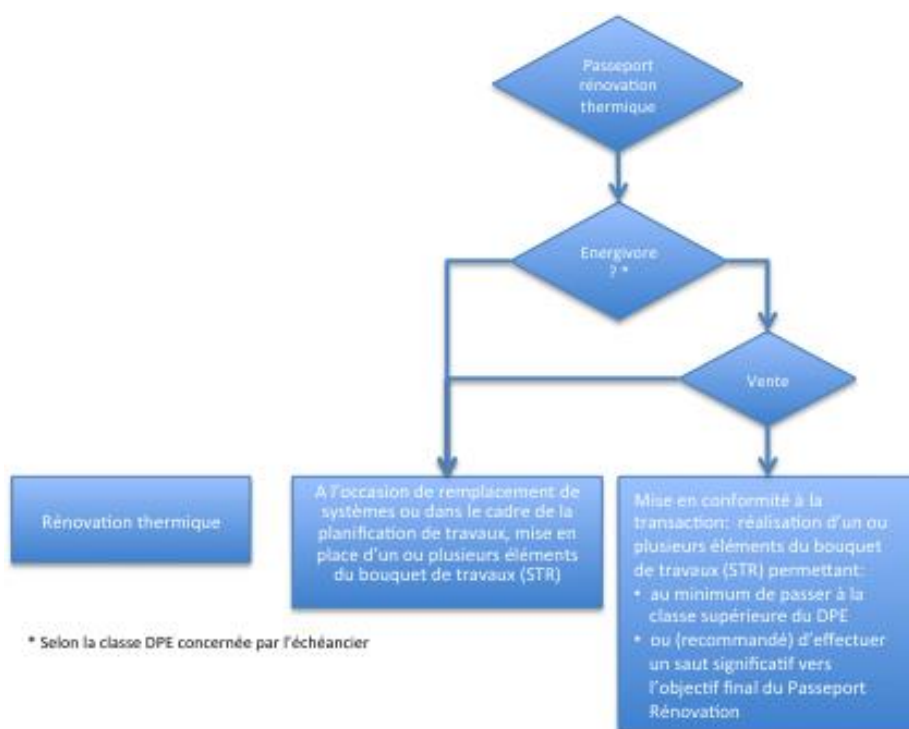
Passeport rénovation thermique

Energivore ? *

Vente

Rénovation thermique

A l'occasion de remplacement de systèmes ou dans le cadre de la planification de travaux, mise en place d'un ou plusieurs éléments du bouquet de travaux (STR)

Mise en conformité à la transaction: réalisation d'un ou plusieurs éléments du bouquet de travaux (STR) permettant:
• au minimum de passer à la classe supérieure du DPE
• ou (recommandé) d'effectuer un saut significatif vers l'objectif final du Passeport Rénovation

* Selon la classe DPE concernée par l'échéancier